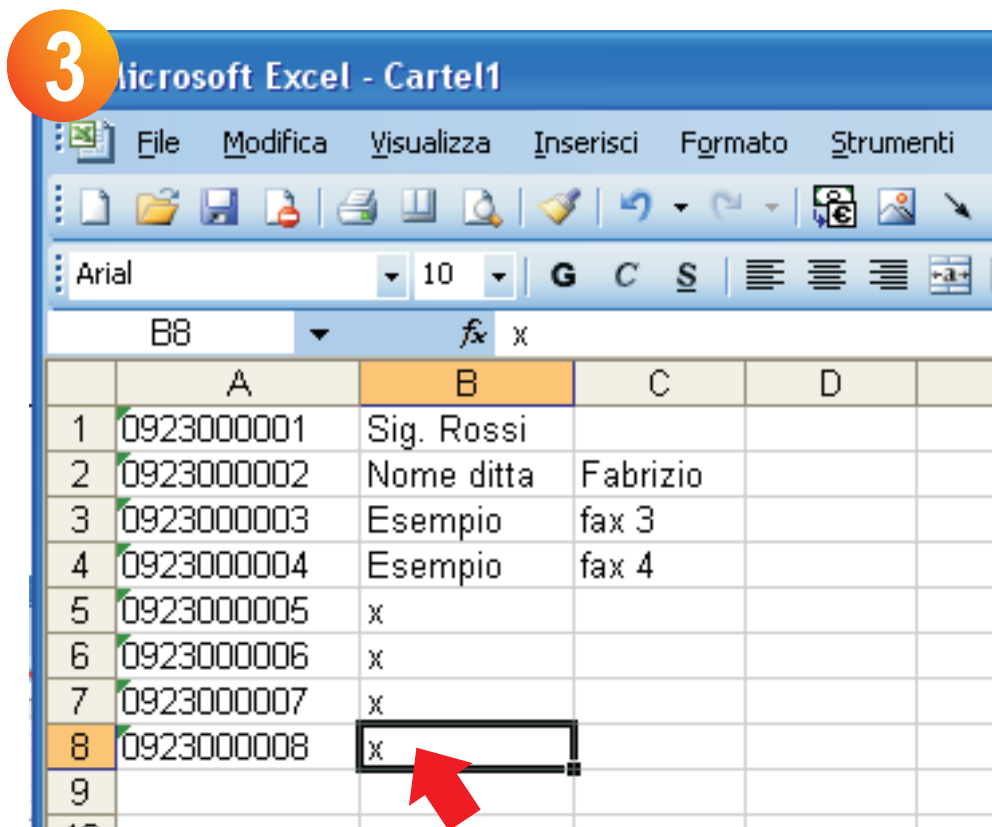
3

Microsoft Excel - Cartel1

File Modifica Visualizza Inserisci Formato Strumenti

Arial 10 G C S

B8 $f_x$ x

| | A | B | C | D |
|---|---|---|---|---|
| 1 | 0923000001 | Sig. Rossi | | |
| 2 | 0923000002 | Nome ditta | Fabrizio | |
| 3 | 0923000003 | Esempio | fax 3 | |
| 4 | 0923000004 | Esempio | fax 4 | |
| 5 | 0923000005 | x | | |
| 6 | 0923000006 | x | | |
| 7 | 0923000007 | x | | |
| 8 | 0923000008 | x | | |
| 9 | | | | |